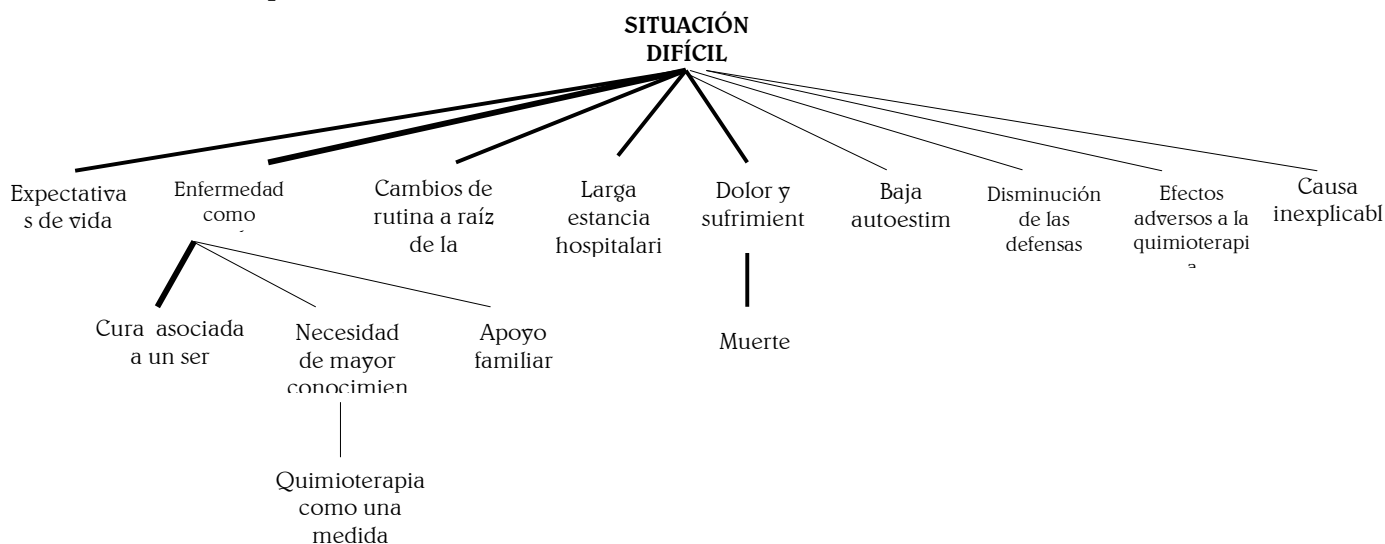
SITUACIÓN DIFÍCIL

Expectativa s de vida

Enfermedad como

Cambios de rutina a raíz de la

Larga estancia hospitalari

Dolor y sufrimient

Baja autoestim

Disminución de las defensas

Efectos adversos a la quimioterapi

Causa inexplicabl

Cura asociada a un ser

Necesidad de mayor conocimien

Apoyo familiar

Muerte

Quimioterapia como una medida